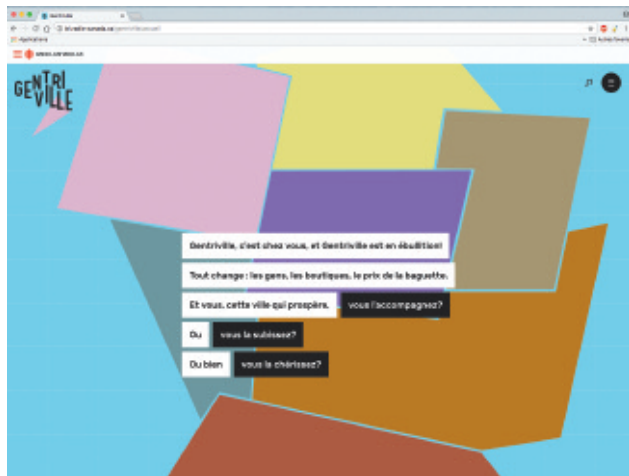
GENTRI VILLE

Gentriville, c'est chez vous, et Gentriville est en ébullition!

Tout change : les gens, les boutiques, le prix de la baguette.

Et vous, cette ville qui prospère, vous l'accompagnez?

Ou vous la subissez?

Ou bien vous la chérissez?